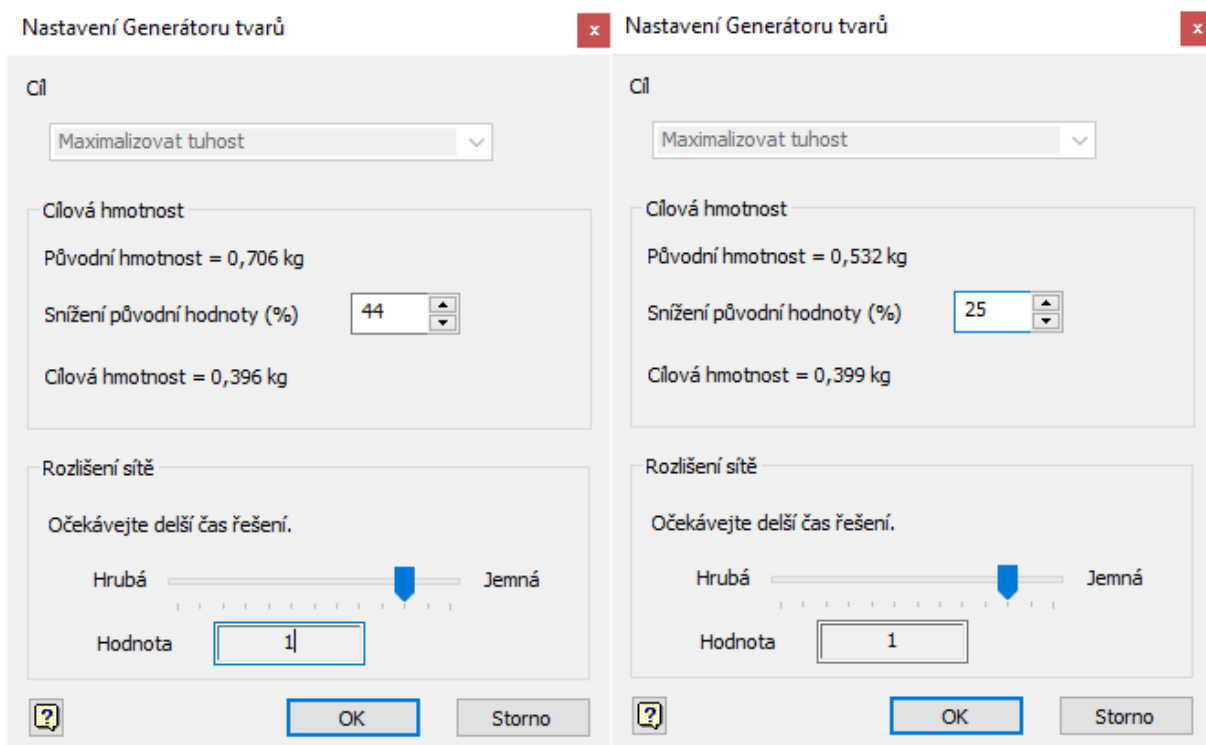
Nastavení Generátoru tvarů

x

Cíl

Maximalizovat tuhost

Cílová hmotnost

Původní hmotnost = 0,706 kg

Snížení původní hodnoty (%) 44

Cílová hmotnost = 0,396 kg

Rozlišení sítě

Očekávejte delší čas řešení.

Hrubá Jemná

Hodnota 1

?

OK Storno

Nastavení Generátoru tvarů

x

Cíl

Maximalizovat tuhost

Cílová hmotnost

Původní hmotnost = 0,532 kg

Snížení původní hodnoty (%) 25

Cílová hmotnost = 0,399 kg

Rozlišení sítě

Očekávejte delší čas řešení.

Hrubá Jemná

Hodnota 1

?

OK Storno